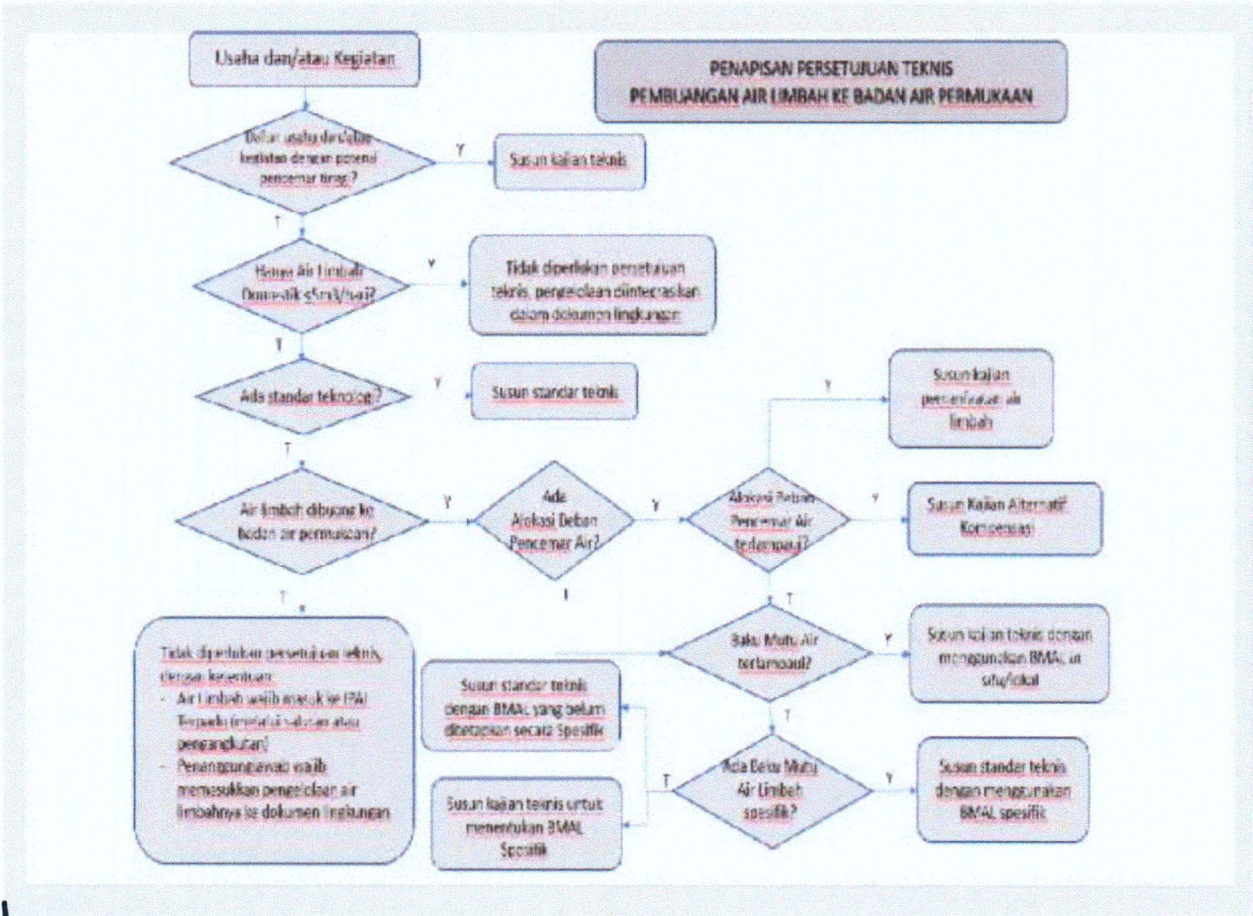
Usaha dan/atau Kegiatan

PENAPISAN PERSETUJUAN TEKNIS
PEMBUANGAN AIR LIMBAH KE BADAN AIR PERMUKAAN

Dalam usaha dan/atau kegiatan dengan potensi pencemar tinggi?

Y

Susun kajian teknis

T

Hanya Air Limbah Domestik ≤5m3/hari?

Y

Tidak diperlukan persetujuan teknis, pengelolaan diintegrasikan dalam dokumen lingkungan

T

Ada standar teknologi?

Y

Susun standar teknis

T

Air limbah dibuang ke badan air permukaan?

Y

Ada Alokasi Beban Pencemar Air?

Y

Alokasi Beban Pencemar Air terlampaui?

Y

Susun kajian pemanfaatan air limbah

Y

Susun Kajian Alternatif Kompensasi

T

T

Tidak diperlukan persetujuan teknis, dengan ketentuan:
- Air Limbah wajib masuk ke IPAL Terpadu (instalasi saluran atau pengangkutan)
- Penanggungjawab wajib memasukkan pengelolaan air limbahnya ke dokumen lingkungan

T

Baku Mutu Air terlampaui?

Y

Susun kajian teknis dengan menggunakan BMAL in situ/lokal

Susun standar teknis dengan BMAL yang belum ditetapkan secara Spesifik

T

Ada Baku Mutu Air Limbah spesifik?

Y

Susun standar teknis dengan menggunakan BMAL spesifik

T

Susun kajian teknis untuk menentukan BMAL Spesifik